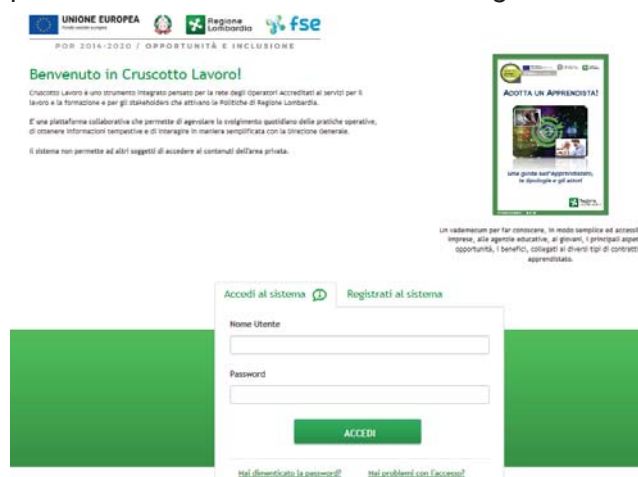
UNIONE EUROPEA

Regione Lombardia

fse

POR 2014-2020 / OPPORTUNITÀ E INCLUSIONE

Benvenuto in Cruscotto Lavoro!

Cruscotto Lavoro è uno strumento integrato pensato per la rete degli Operatori Accreditati ai servizi per il lavoro e la formazione e per gli stakeholders che attivano le Politiche di Regione Lombardia.

E' una piattaforma collaborativa che permette di agevolare lo svolgimento quotidiano delle pratiche operative, di ottenere informazioni tempestive e di interagire in maniera semplificata con la Direzione Generale.

Il sistema non permette ad altri soggetti di accedere ai contenuti dell'area privata.

ADOTTA UN APPRENDISTA!

Una guida sull'apprendistato, le tipologie e gli attori

Regione Lombardia

Un vademecum per far conoscere, in modo semplice ed accessi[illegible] imprese, alle agenzie educative, ai giovani, i principali aspe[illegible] opportunità, i benefici, collegati ai diversi tipi di contratt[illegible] apprendistato.

Accedi al sistema

Registrati al sistema

Nome Utente

Password

ACCEDI

Hai dimenticato la password?

Hai problemi con l'accesso?